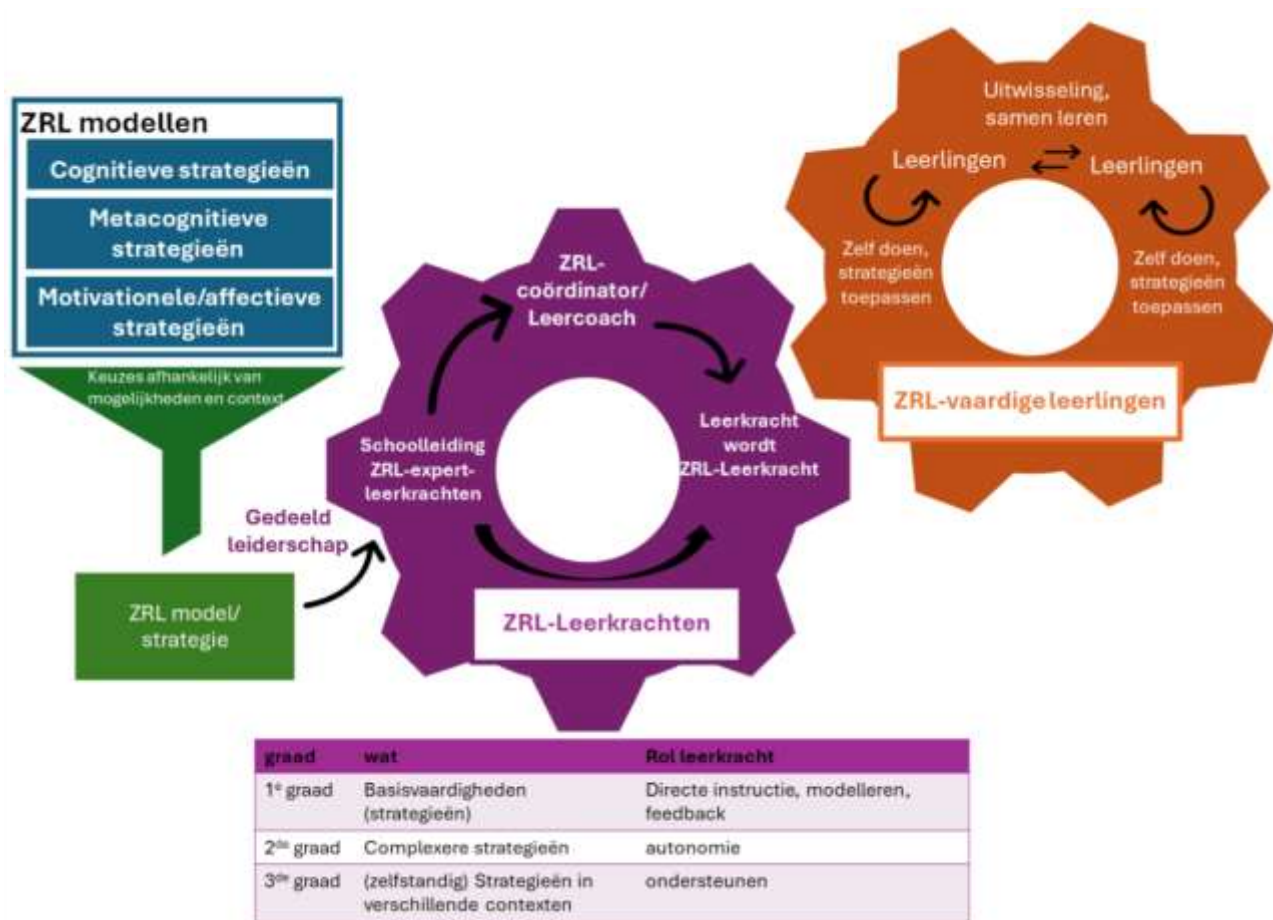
ZRL modellen

Cognitieve strategieën

Metacognitieve strategieën

Motivationele/affectieve strategieën

Keuzes afhankelijk van mogelijkheden en context

ZRL model/ strategie

Gedeeld leiderschap

ZRL-coördinator/ Leercoach

Schoolleiding ZRL-expert-leerkrachten

Leerkracht wordt ZRL-Leerkracht

ZRL-Leerkrachten

Uitwisseling, samen leren

Leerlingen

Leerlingen

Zelf doen, strategieën toepassen

Zelf doen, strategieën toepassen

ZRL-vaardige leerlingen

| graad | wat | Rol leerkracht |
|---|---|---|
| 1$^{e}$ graad | Basisvaardigheden (strategieën) | Directe instructie, modelleren, feedback |
| 2$^{de}$ graad | Complexere strategieën | autonomie |
| 3$^{de}$ graad | (zelfstandig) Strategieën in verschillende contexten | ondersteunen |